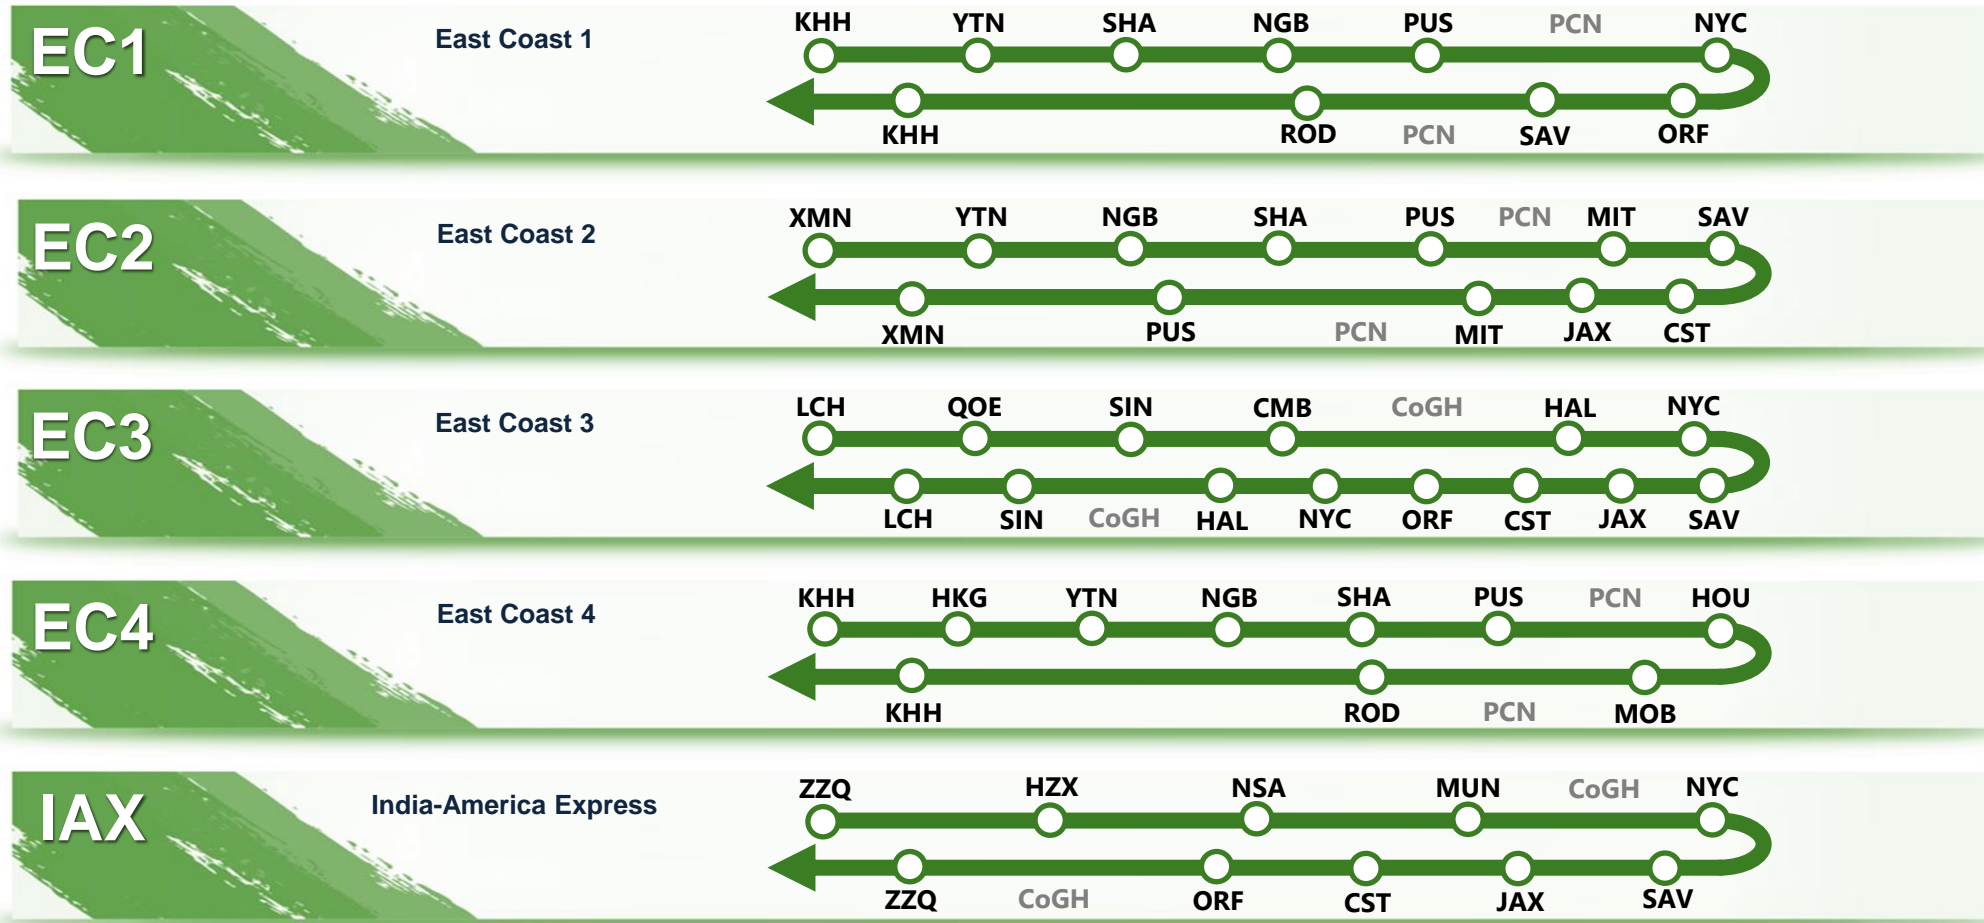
EC1

East Coast 1

KHH YTN SHA NGB PUS PCN NYC

KHH ROD PCN SAV ORF

EC2

East Coast 2

XMN YTN NGB SHA PUS PCN MIT SAV

XMN PUS PCN MIT JAX CST

EC3

East Coast 3

LCH QOE SIN CMB CoGH HAL NYC

LCH SIN CoGH HAL NYC ORF CST JAX SAV

EC4

East Coast 4

KHH HKG YTN NGB SHA PUS PCN HOU

KHH ROD PCN MOB

IAX

India-America Express

ZZQ HZX NSA MUN CoGH NYC

ZZQ CoGH ORF CST JAX SAV